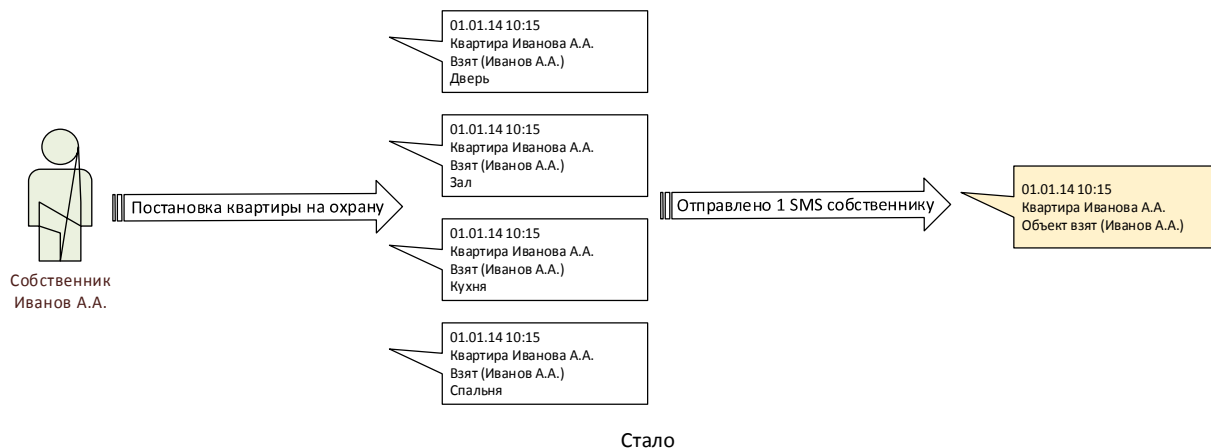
Собственник Иванов А.А.

Постановка квартиры на охрану

01.01.14 10:15
Квартира Иванова А.А.
Взят (Иванов А.А.)
Дверь

01.01.14 10:15
Квартира Иванова А.А.
Взят (Иванов А.А.)
Зал

01.01.14 10:15
Квартира Иванова А.А.
Взят (Иванов А.А.)
Кухня

01.01.14 10:15
Квартира Иванова А.А.
Взят (Иванов А.А.)
Спальня

Отправлено 1 SMS собственнику

01.01.14 10:15
Квартира Иванова А.А.
Объект взят (Иванов А.А.)

Стало